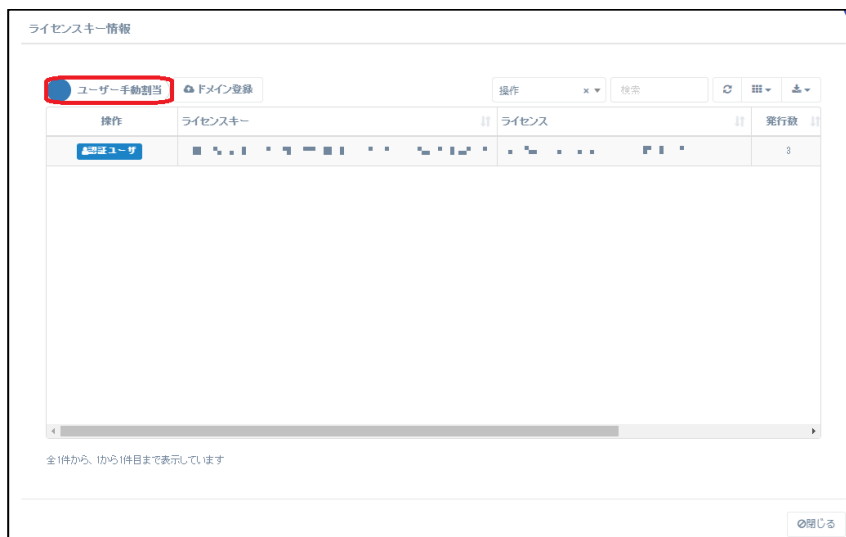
ライセンスキー情報

ユーザー手動割当 ドメイン登録

操作 × ▾ 検索

| 操作 | ライセンスキー | ライセンス | 発行数 |
|---|---|---|---|
| 認証ユーザ | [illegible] | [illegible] | 3 |

全1件から、1から1件目まで表示しています

⊘閉じる